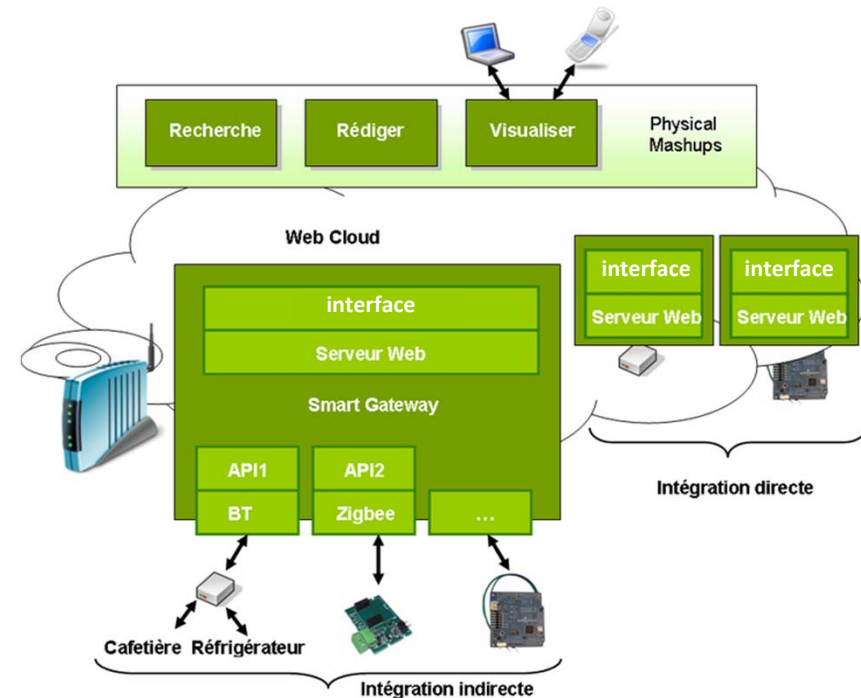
Recherche

Rédiger

Visualiser

Physical Mashups

Web Cloud

interface

Serveur Web

Smart Gateway

API1

BT

API2

Zigbee

...

interface

Serveur Web

interface

Serveur Web

Intégration directe

Cafetière Réfrigérateur

Intégration indirecte